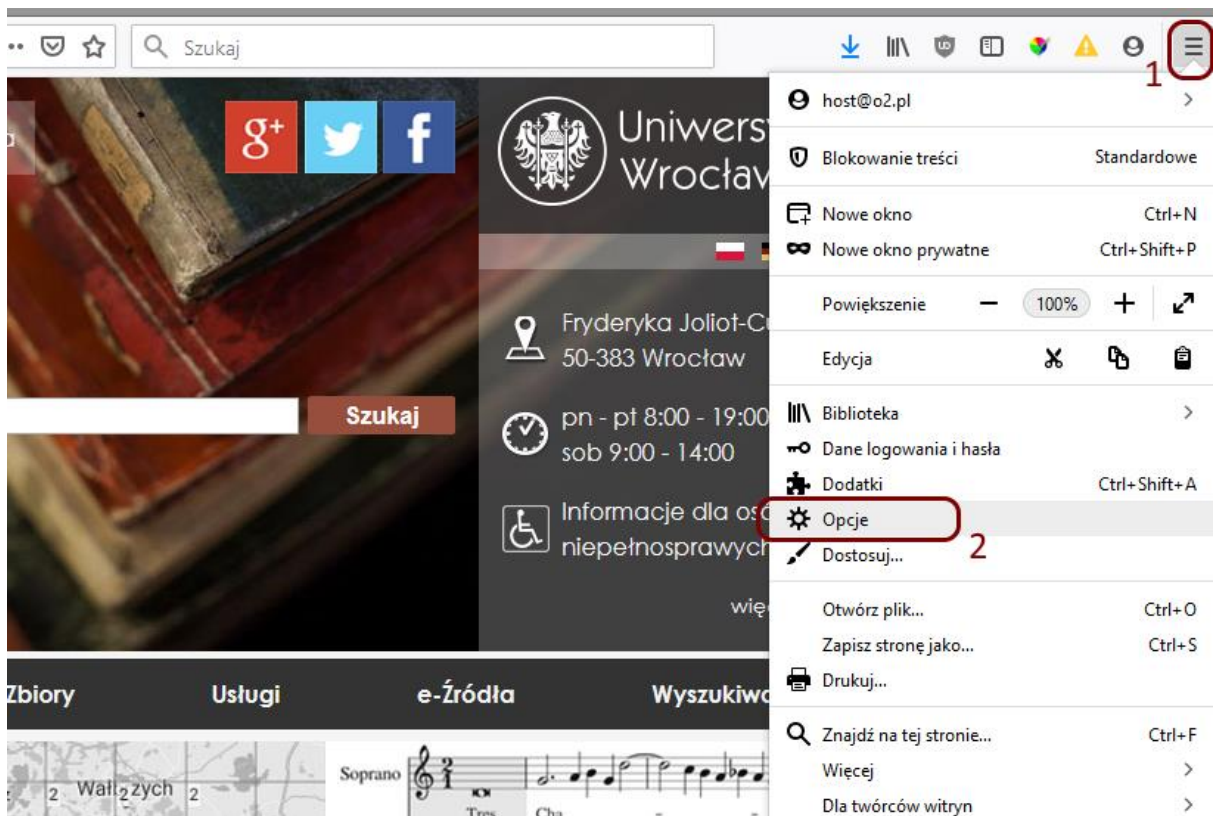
Szukaj

1

host@o2.pl

Blokowanie treści Standardowe

Nowe okno Ctrl+N
Nowe okno prywatne Ctrl+Shift+P

Powiększenie — 100% +

Edycja

Biblioteka
Dane logowania i hasła
Dodatki Ctrl+Shift+A
Opcje
Dostosuj...

2

Otwórz plik... Ctrl+O
Zapisz stronę jako... Ctrl+S
Drukuj...

Znajdź na tej stronie... Ctrl+F
Więcej
Dla twórców witryn

Uniwers
Wrocław

Fryderyka Joliot-Cu
50-383 Wrocław

pn - pt 8:00 - 19:00
sob 9:00 - 14:00

Informacje dla os
niepełnosprawych

wię

Szukaj

Zbiory Usługi e-Źródła Wyszukiw

Wałbrzych

Soprano

Tres

Cha